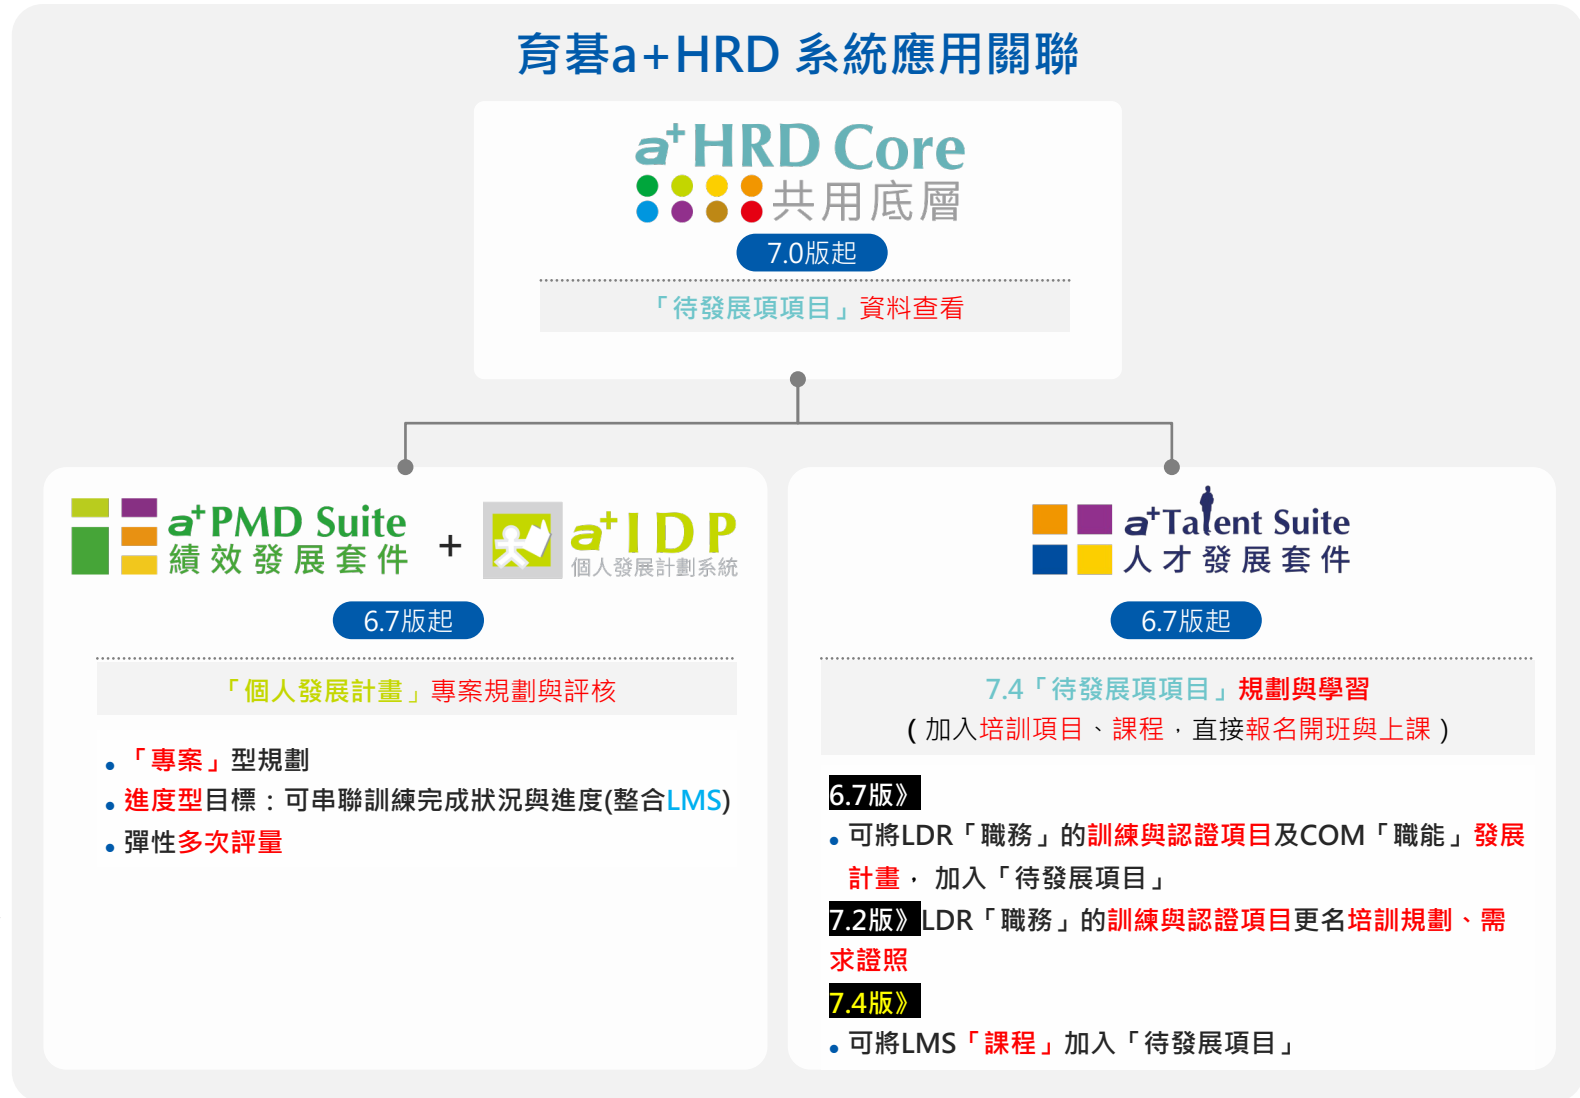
育碁a+HRD 系統應用關聯

$a^+$HRD Core
共用底層
7.0版起
「待發展項項目」資料查看

$a^+$PMD Suite
績效發展套件
+
$a^+$IDP
個人發展計劃系統
6.7版起
「個人發展計畫」專案規劃與評核

• 「專案」型規劃
• 進度型目標：可串聯訓練完成狀況與進度(整合LMS)
• 彈性多次評量

$a^+$Talent Suite
人才發展套件
6.7版起
7.4「待發展項項目」規劃與學習
( 加入培訓項目、課程，直接報名開班與上課 )

6.7版》
• 可將LDR「職務」的訓練與認證項目及COM「職能」發展計畫， 加入「待發展項目」
7.2版》LDR「職務」的訓練與認證項目更名培訓規劃、需求證照
7.4版》
• 可將LMS「課程」加入「待發展項目」